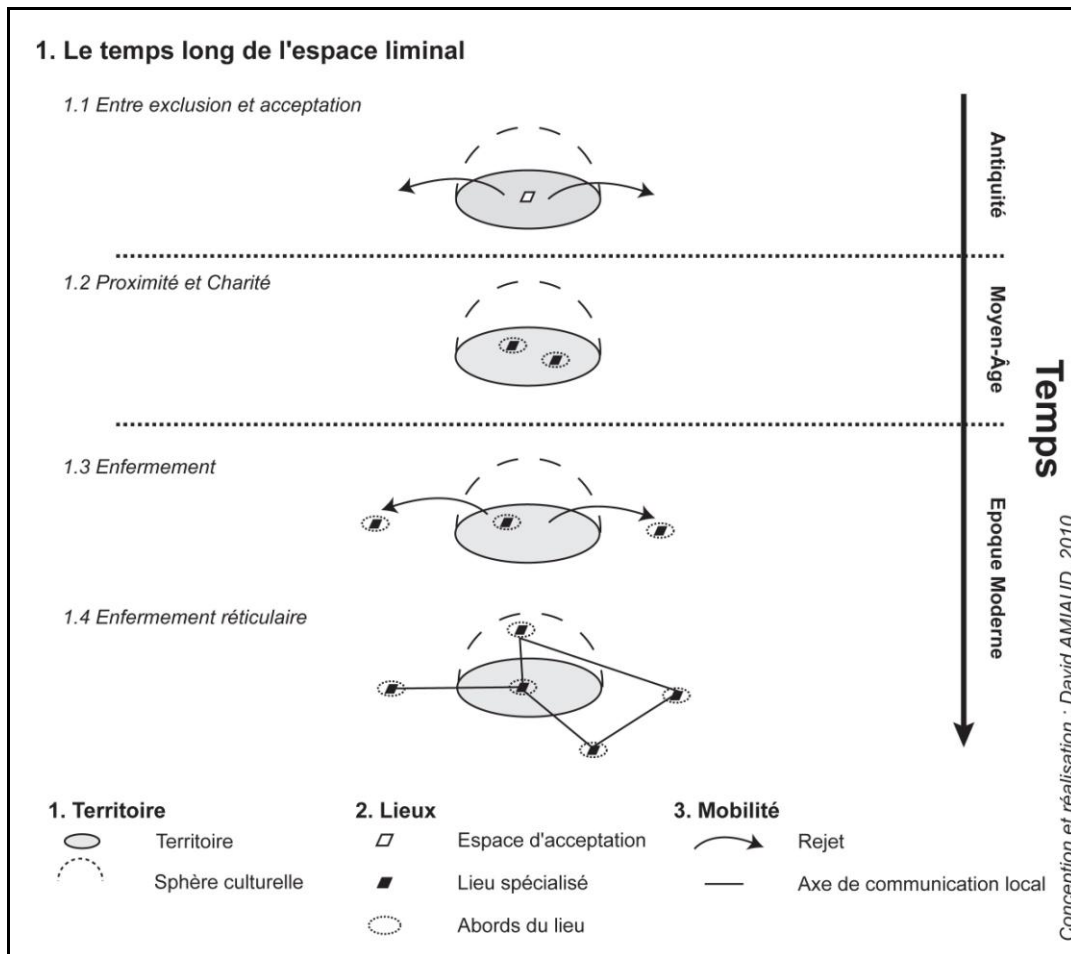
1. Le temps long de l'espace liminal

1.1 Entre exclusion et acceptation

Antiquité

1.2 Proximité et Charité

Moyen-Âge

Temps

1.3 Enfermement

Epoque Moderne

1.4 Enfermement réticulaire

1. Territoire
Territoire
Sphère culturelle

2. Lieux
Espace d'acceptation
Lieu spécialisé
Abords du lieu

3. Mobilité
Rejet
Axe de communication local

Conception et réalisation : David AMIAUD, 2010